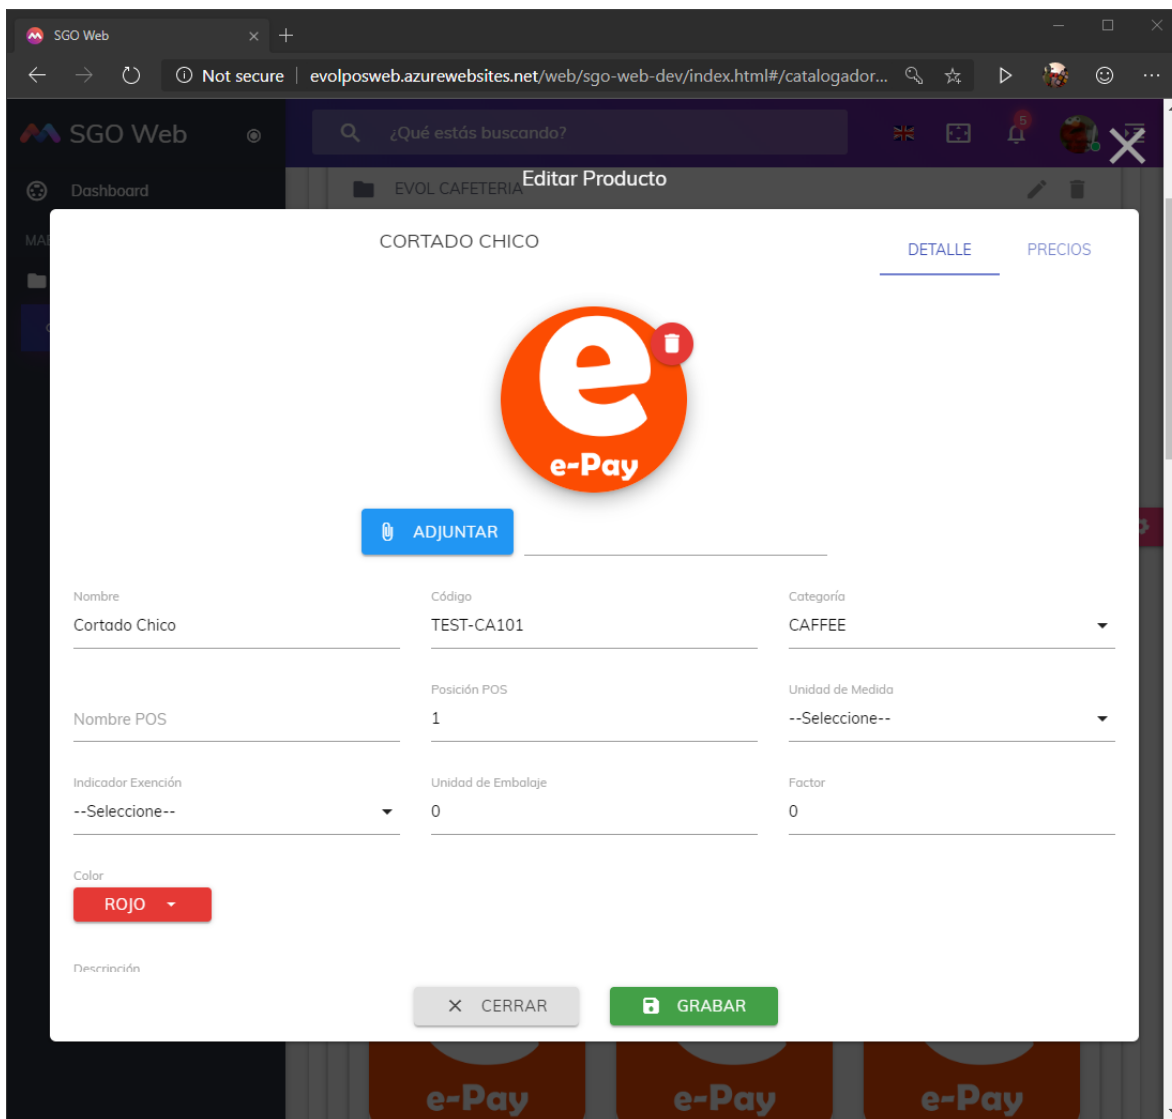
SGO Web

Not secure | evolposweb.azurewebsites.net/web/sgo-web-dev/index.html#/catalogador...

SGO Web

¿Qué estás buscando?

5

Dashboard

MA

EVOL CAFETERIA

Editar Producto

CORTADO CHICO

DETALLE

PRECIOS

e-Pay

ADJUNTAR

Nombre
Cortado Chico

Código
TEST-CA101

Categoría
CAFFEE

Nombre POS

Posición POS
1

Unidad de Medida
--Seleccione--

Indicador Exención
--Seleccione--

Unidad de Embalaje
0

Factor
0

Color
ROJO

Descripción

CERRAR

GRABAR

e-Pay

e-Pay

e-Pay